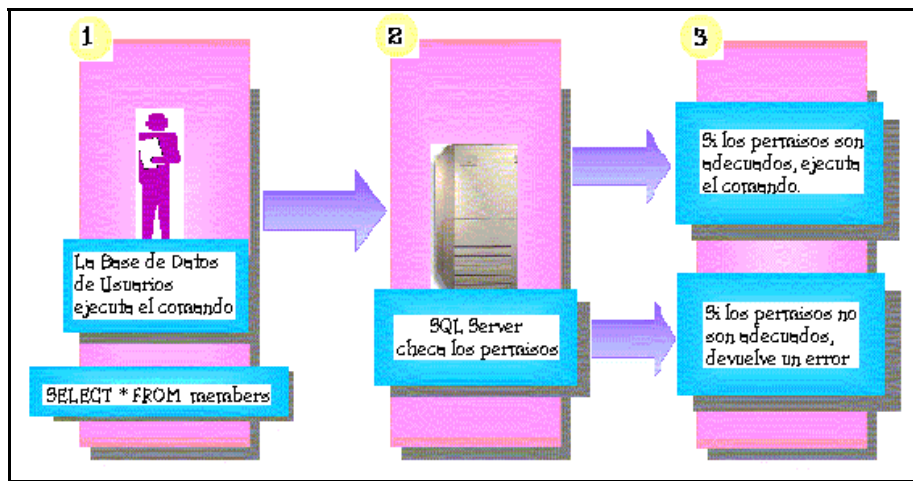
1

La Base de Datos de Usuarios ejecuta el comando

SELECT * FROM members

2

SQL Server checa los permisos

3

Si los permisos son adecuados, ejecuta el comando.

Si los permisos no son adecuados, devuelve un error